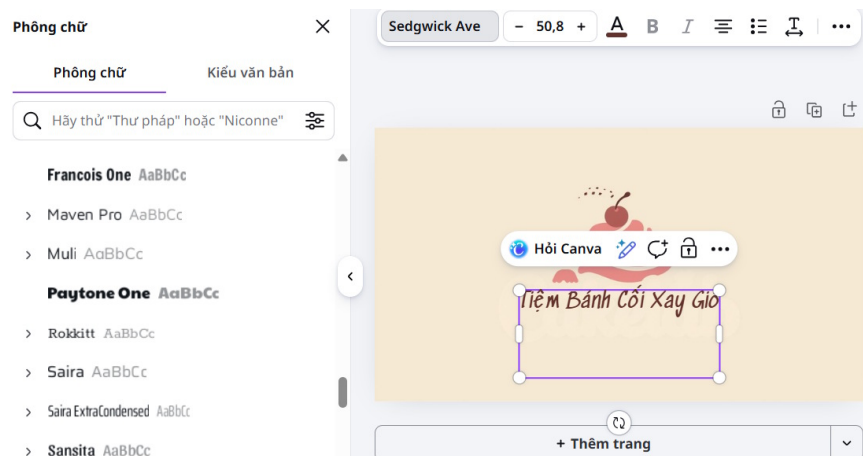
Phông chữ

Phông chữ

Kiểu văn bản

Hãy thử "Thư pháp" hoặc "Niconne"

Francois One AaBbCc

Maven Pro AaBbCc

Muli AaBbCc

Paytone One AaBbCc

Rokkitt AaBbCc

Saira AaBbCc

Saira ExtraCondensed AaBbCc

Sansita AaBbCc

Sedgwick Ave

50,8

Hỏi Canva

Tiệm Bánh Cối Xay Gió

+ Thêm trang